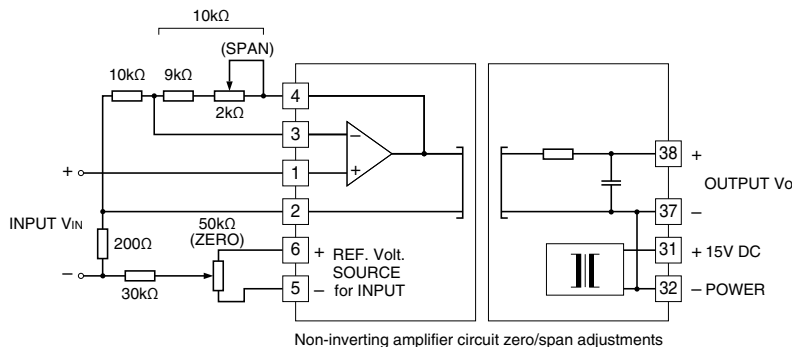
10kΩ

(SPAN)

10kΩ 9kΩ

2kΩ

4

3

−

+

1

+

2

INPUT $V_{IN}$

200Ω

50kΩ (ZERO)

6 + REF. Volt. SOURCE for INPUT

−

30kΩ

5 −

38 +

OUTPUT Vo

37 −

31 + 15V DC

32 − POWER

Non-inverting amplifier circuit zero/span adjustments